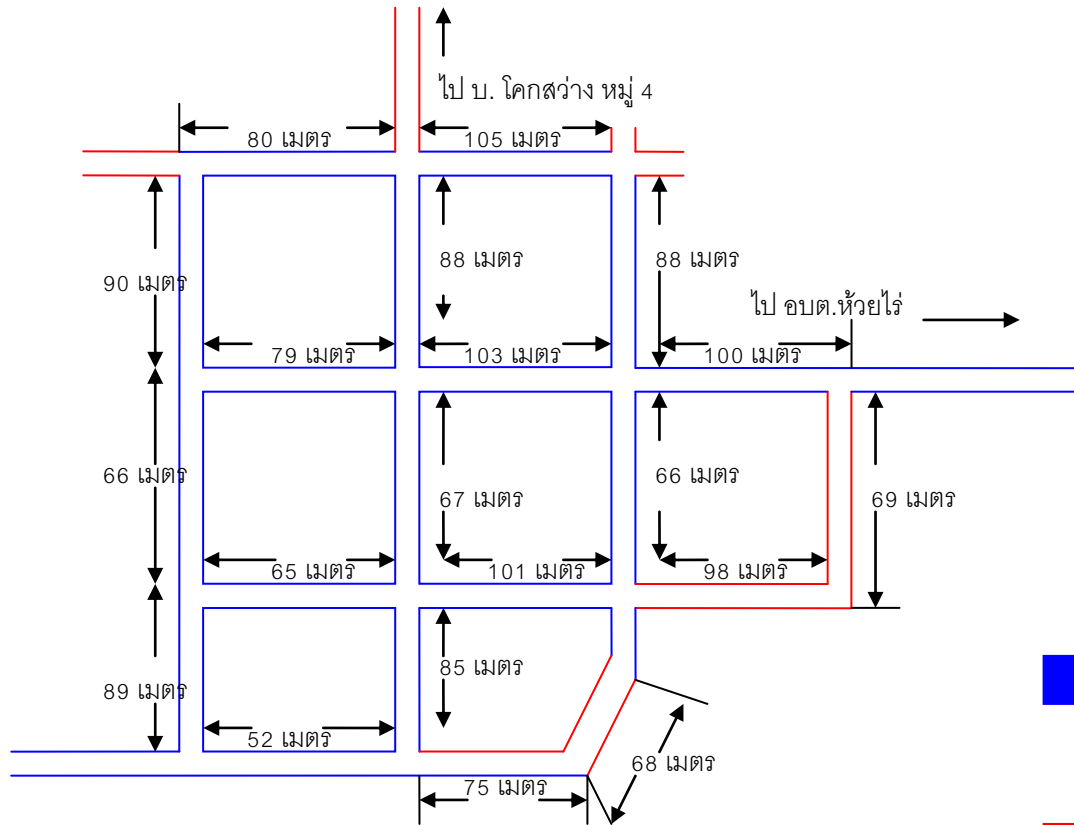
ไป บ. โคกสว่าง หมู่ 4

80 เมตร
105 เมตร
90 เมตร
88 เมตร
88 เมตร
ไป อบต.ห้วยไร่
79 เมตร
103 เมตร
100 เมตร
66 เมตร
67 เมตร
66 เมตร
69 เมตร
65 เมตร
101 เมตร
98 เมตร
85 เมตร
89 เมตร
52 เมตร
68 เมตร
75 เมตร